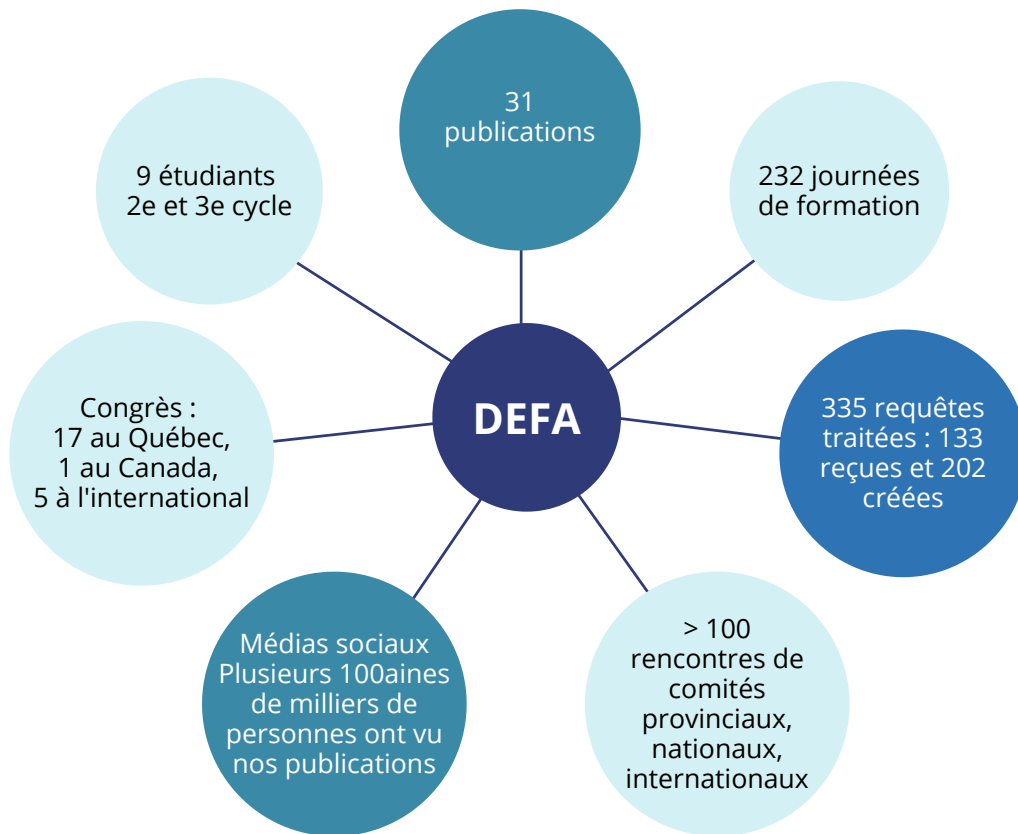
31
publications

9 étudiants
2e et 3e cycle

232 journées
de formation

DEFA

Congrès :
17 au Québec,
1 au Canada,
5 à l'international

335 requêtes
traitées : 133
reçues et 202
créées

Médias sociaux
Plusieurs 100aines
de milliers de
personnes ont vu
nos publications

> 100
rencontres de
comités
provinciaux,
nationaux,
internationaux